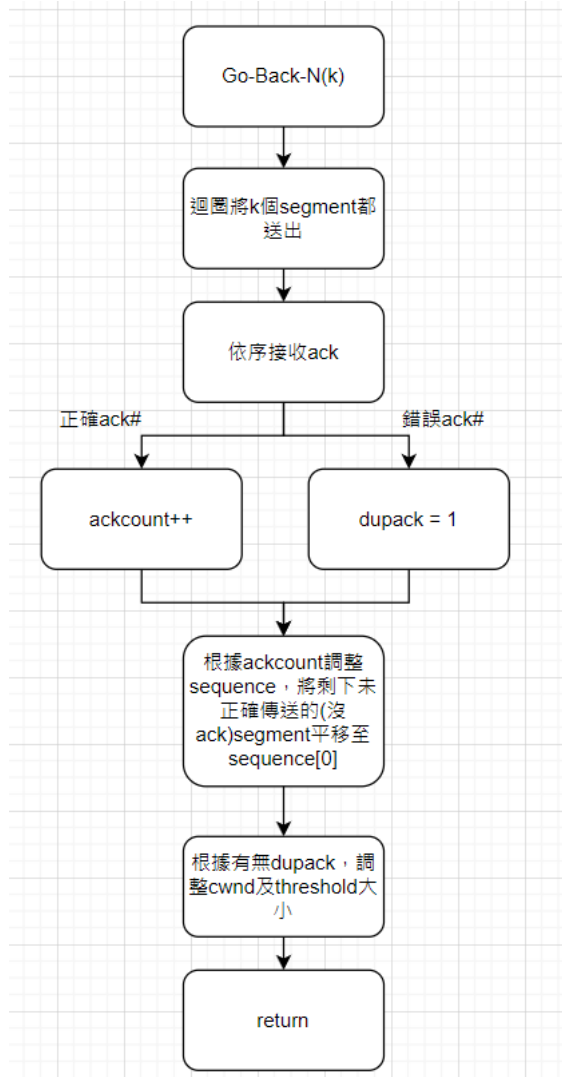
Go-Back-N(k)

迴圈將k個segment都送出

依序接收ack

正確ack#

錯誤ack#

ackcount++

dupack = 1

根據ackcount調整sequence，將剩下未正確傳送的(沒ack)segment平移至sequence[0]

根據有無dupack，調整cwnd及threshold大小

return